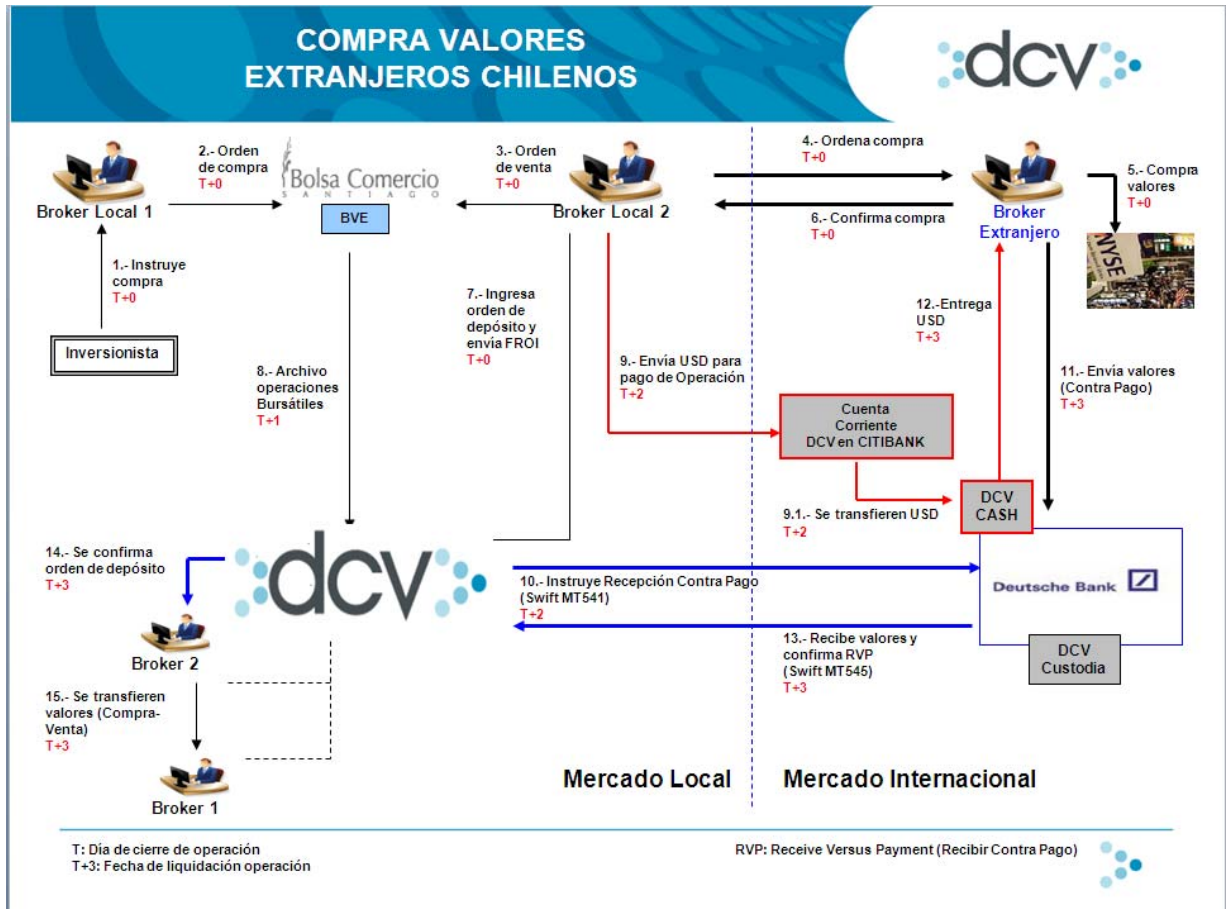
COMPRA VALORES EXTRANJEROS CHILENOS

dcv

Broker Local 1

2.- Orden de compra
T+0

Bolsa Comercio
SANTIAGO

BVE

3.- Orden de venta
T+0

Broker Local 2

4.- Ordena compra
T+0

6.- Confirma compra
T+0

Broker Extranjero

5.- Compra valores
T+0

NYSE

1.- Instruye compra
T+0

Inversionista

7.- Ingresa orden de depósito y envía FROI
T+0

8.- Archivo operaciones Bursátiles
T+1

9.- Envía USD para pago de Operación
T+2

12.-Entrega USD
T+3

11.- Envía valores (Contra Pago)
T+3

Cuenta Corriente DCV en CITIBANK

9.1.- Se transfieren USD
T+2

DCV CASH

dcv

14.- Se confirma orden de depósito
T+3

10.- Instruye Recepción Contra Pago (Swift MT541)
T+2

Deutsche Bank

13.- Recibe valores y confirma RVP (Swift MT545)
T+3

DCV Custodia

Broker 2

15.- Se transfieren valores (Compra-Venta)
T+3

Broker 1

Mercado Local

Mercado Internacional

T: Día de cierre de operación
T+3: Fecha de liquidación operación

RVP: Receive Versus Payment (Recibir Contra Pago)